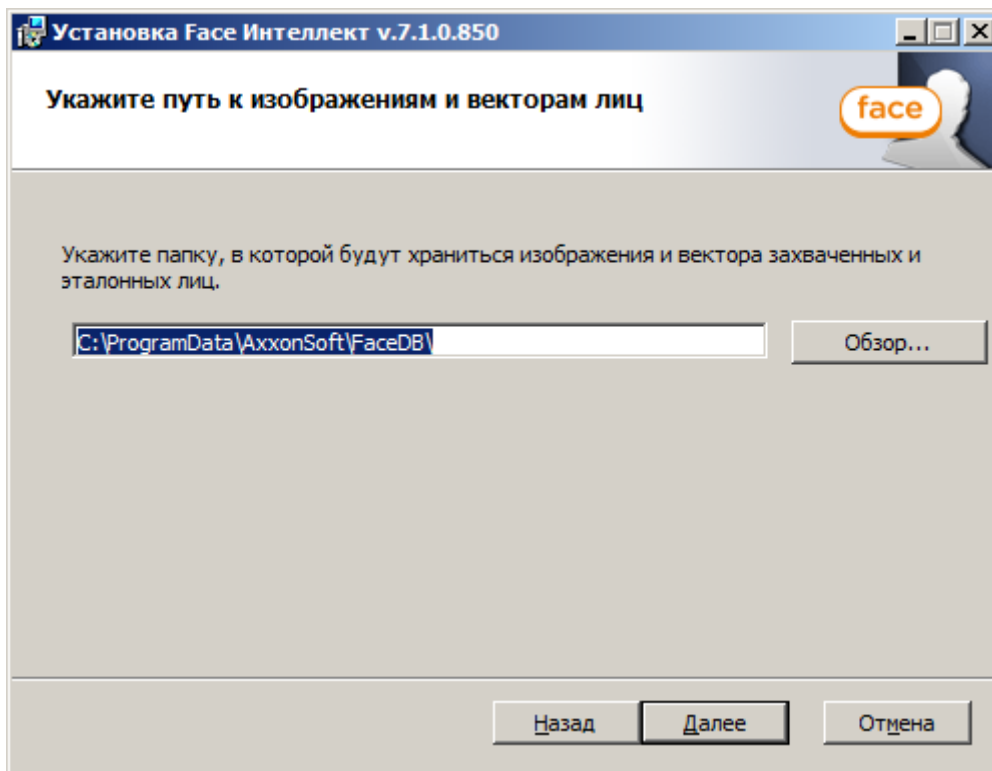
Установка Face Интеллект v.7.1.0.850

Укажите путь к изображениям и векторам лиц

face

Укажите папку, в которой будут храниться изображения и вектора захваченных и эталонных лиц.

C:\ProgramData\AxxonSoft\FaceDB\

Обзор...

Назад

Далее

Отмена